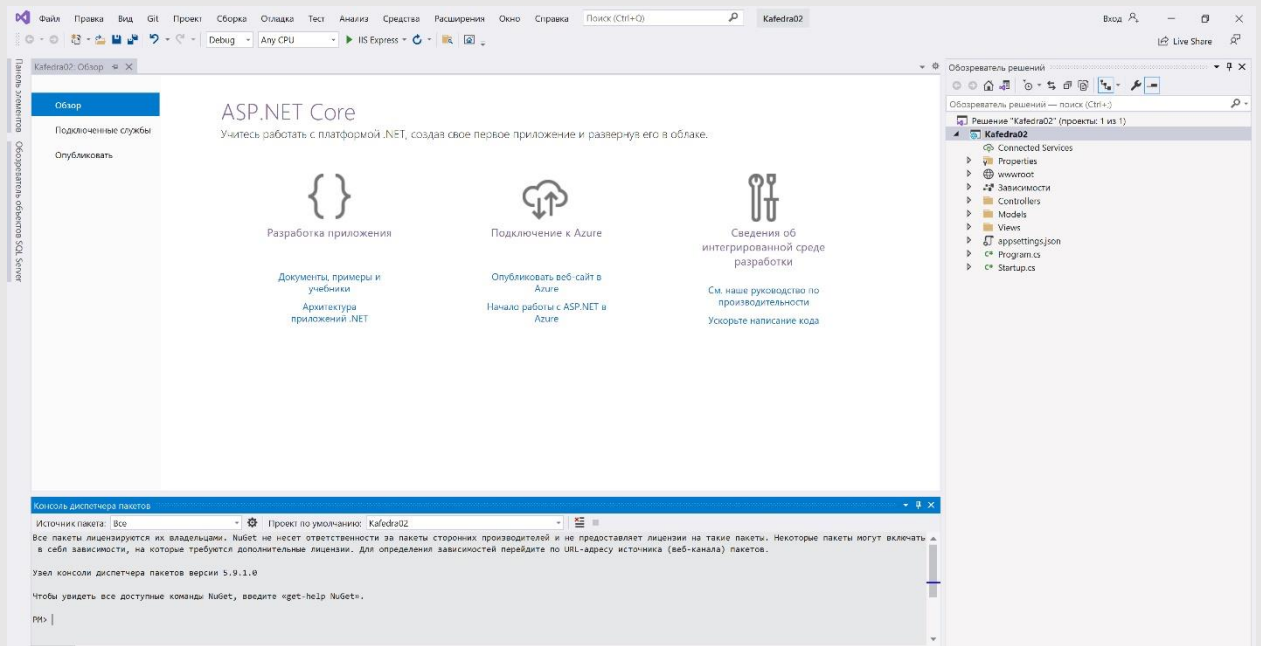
Файл Правка Вид Git Проект Сборка Отладка Тест Анализ Средства Расширения Окно Справка Поиск (Ctrl+Q) Kafedra02 Вход

Debug Any CPU IIS Express Live Share

Панель элементов Обозреватель объектов SQL Server

Kafedra02: Обзор

Обзор
Подключенные службы
Опубликовать

ASP.NET Core
Учитесь работать с платформой .NET, создав свое первое приложение и развернув его в облаке.

Разработка приложения
Документы, примеры и учебники
Архитектура приложений .NET

Подключение к Azure
Опубликовать веб-сайт в Azure
Начало работы с ASP.NET в Azure

Сведения об интегрированной среде разработки
См. наше руководство по производительности
Ускорьте написание кода

Обозреватель решений
Обозреватель решений — поиск (Ctrl+;)
Решение "Kafedra02" (проекты: 1 из 1)
Kafedra02
Connected Services
Properties
wwwroot
Зависимости
Controllers
Models
Views
appsettings.json
Program.cs
Startup.cs

Консоль диспетчера пакетов
Источник пакета: Все Проект по умолчанию: Kafedra02
Все пакеты лицензируются их владельцами. NuGet не несет ответственности за пакеты сторонних производителей и не предоставляет лицензии на такие пакеты. Некоторые пакеты могут включать в себя зависимости, на которые требуются дополнительные лицензии. Для определения зависимостей перейдите по URL-адресу источника (веб-канала) пакетов.

Узел консоли диспетчера пакетов версии 5.9.1.0

Чтобы увидеть все доступные команды NuGet, введите «get-help NuGet».

PM> |